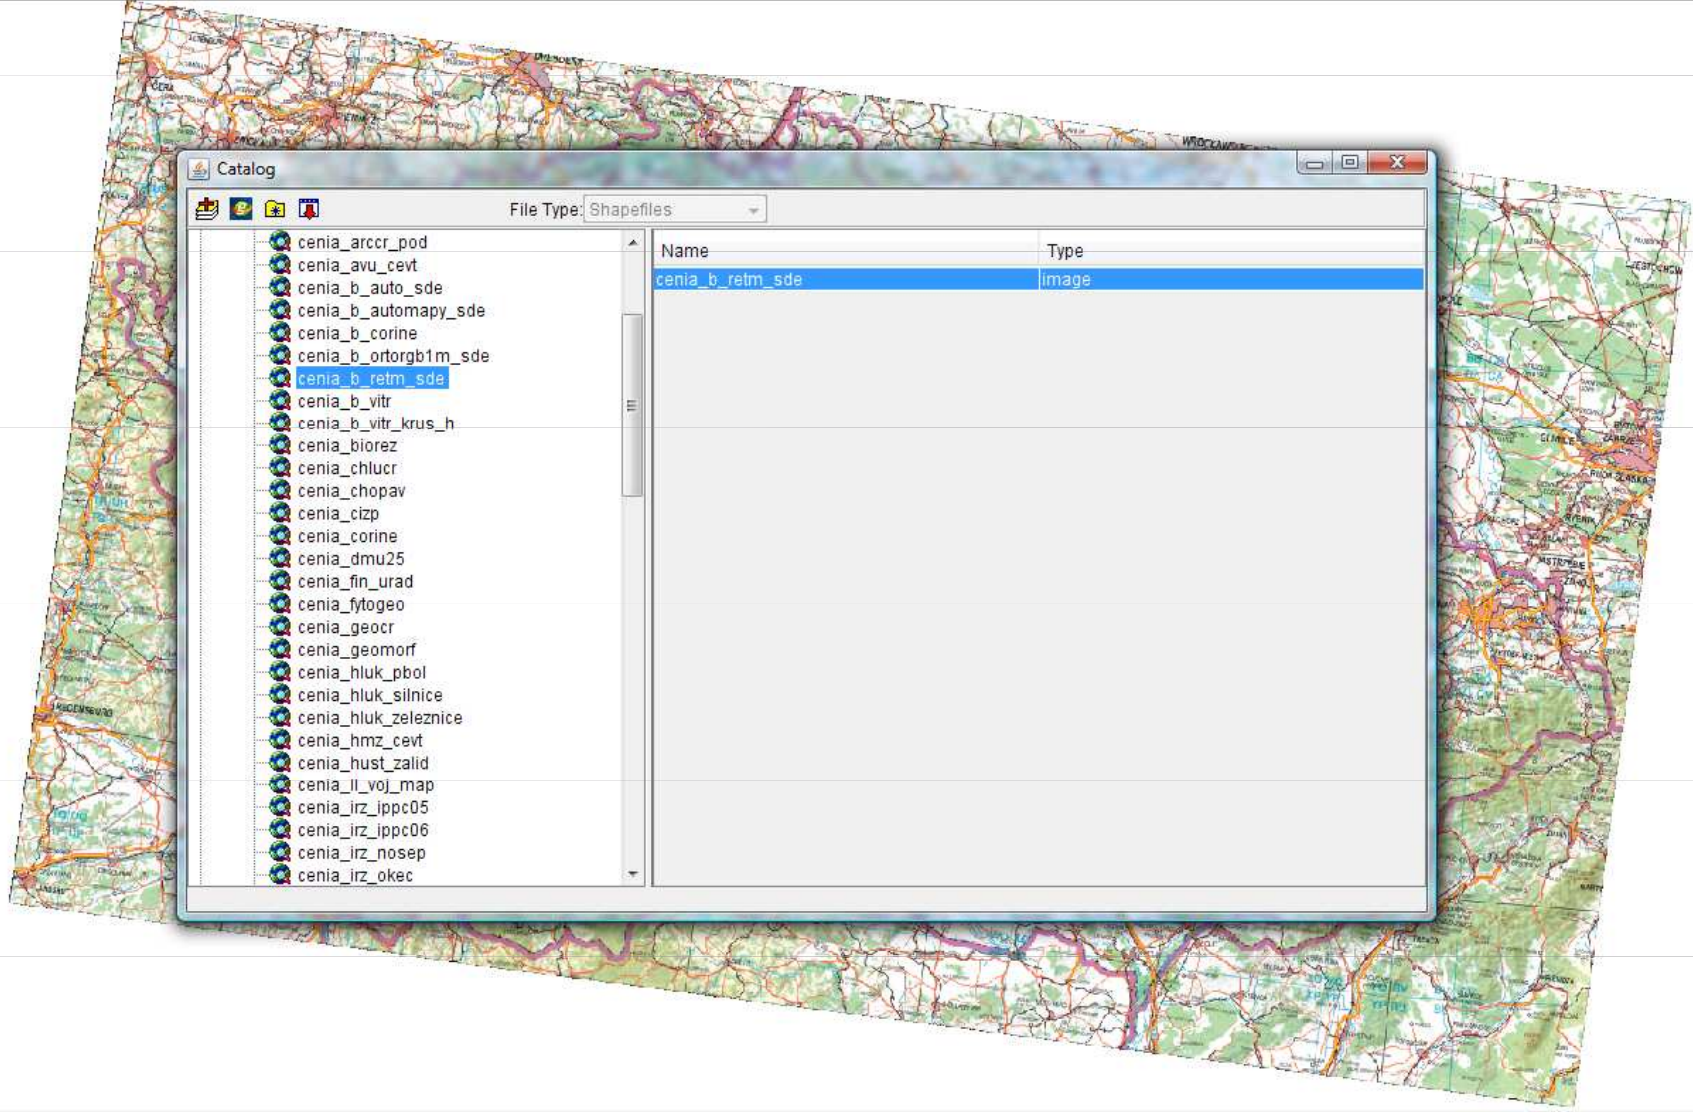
Catalog

File Type: Shapefiles

cenia_arccr_pod
cenia_avu_cevt
cenia_b_auto_sde
cenia_b_automapy_sde
cenia_b_corine
cenia_b_ortorgb1m_sde
cenia_b_retm_sde
cenia_b_vitr
cenia_b_vitr_krus_h
cenia_biorez
cenia_chlucr
cenia_chopav
cenia_cizp
cenia_corine
cenia_dmu25
cenia_fin_urad
cenia_fytogeo
cenia_geocr
cenia_geomorf
cenia_hluk_pbol
cenia_hluk_silnice
cenia_hluk_zeleznice
cenia_hmz_cevt
cenia_hust_zalid
cenia_ll_voj_map
cenia_irz_ippc05
cenia_irz_ippc06
cenia_irz_nosep
cenia_irz_okec

| Name | Type |
|---|---|
| cenia_b_retm_sde | image |